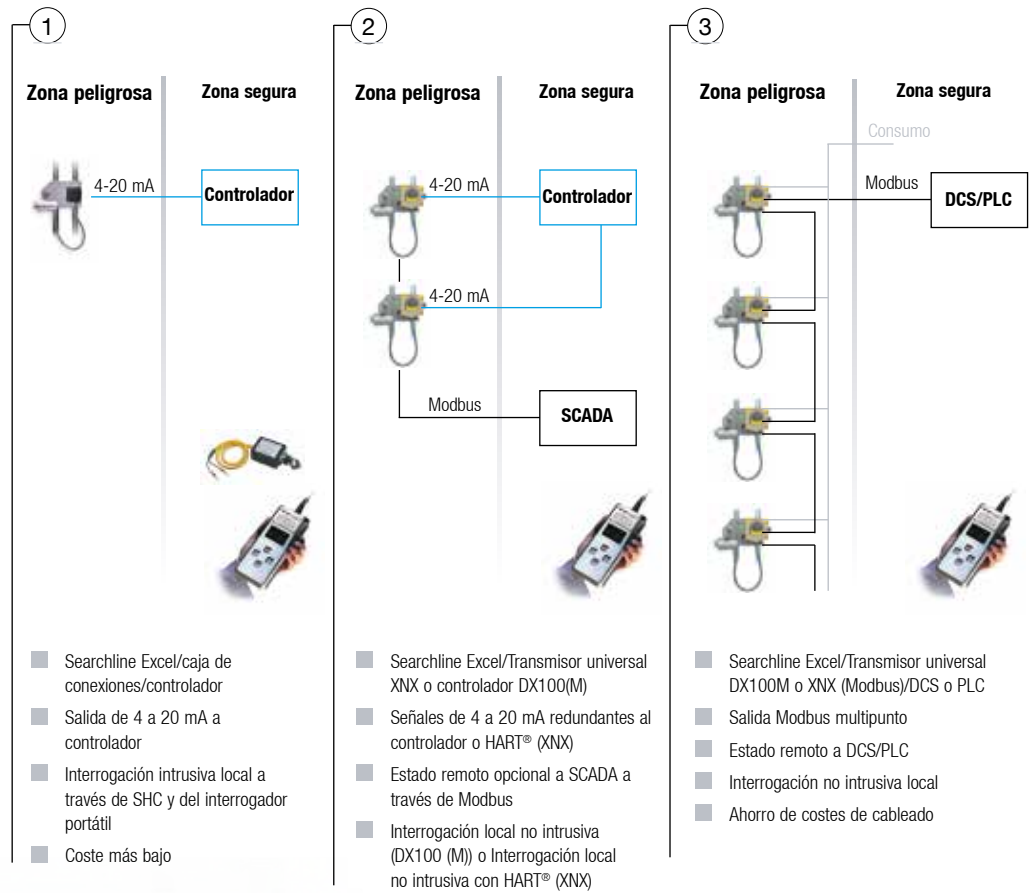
1

Zona peligrosa

Zona segura

4-20 mA

Controlador

- Searchline Excel/caja de conexiones/controlador
- Salida de 4 a 20 mA a controlador
- Interrogación intrusiva local a través de SHC y del interrogador portátil
- Coste más bajo

2

Zona peligrosa

Zona segura

4-20 mA

Controlador

4-20 mA

Modbus

SCADA

- Searchline Excel/Transmisor universal XNX o controlador DX100(M)
- Señales de 4 a 20 mA redundantes al controlador o HART® (XNX)
- Estado remoto opcional a SCADA a través de Modbus
- Interrogación local no intrusiva (DX100 (M)) o Interrogación local no intrusiva con HART® (XNX)

3

Zona peligrosa

Zona segura

Consumo

Modbus

DCS/PLC

- Searchline Excel/Transmisor universal DX100M o XNX (Modbus)/DCS o PLC
- Salida Modbus multipunto
- Estado remoto a DCS/PLC
- Interrogación no intrusiva local
- Ahorro de costes de cableado